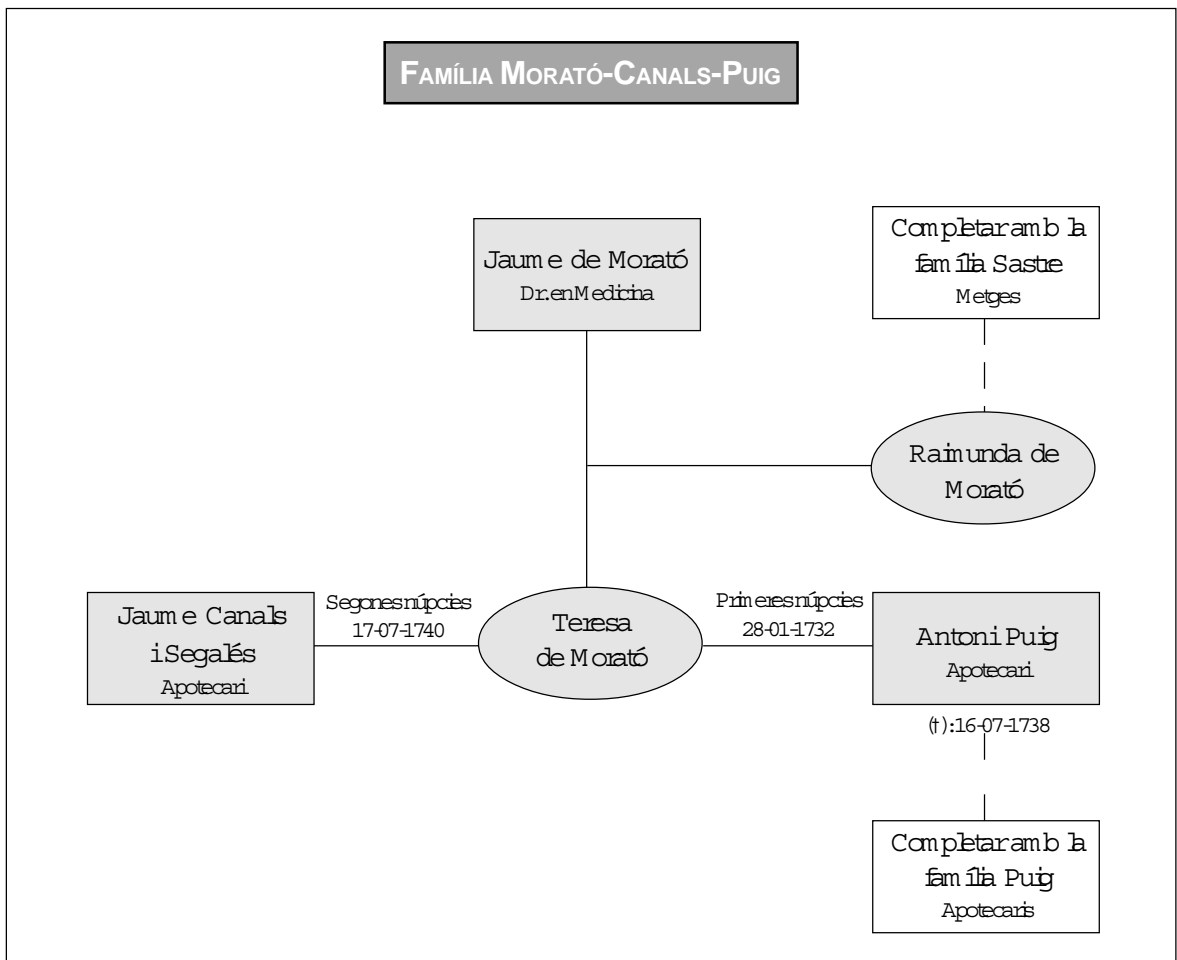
FAMÍLIA MORATÓ-CANALS-PUIG

Jaume de Morató
Dr. en Medicina

Completar amb la família Sastre
Metges

Raimunda de Morató

Jaume Canals i Segalés
Apotecari

Segones núpcies
17-07-1740

Teresa de Morató

Primeres núpcies
28-01-1732

Antoni Puig
Apotecari

(†): 16-07-1738

Completar amb la família Puig
Apotecaris